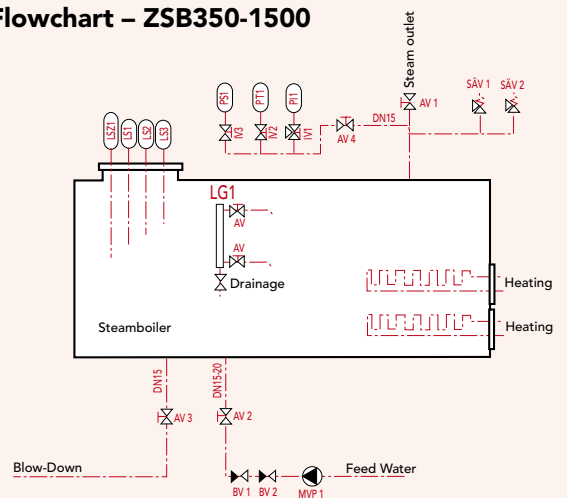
Flowchart – ZSB350-1500

Steam outlet

SÄV 1 SÄV 2

PS1 PT1 PI1

AV 1

DN15

V3 V2 V1

AV 4

LSZ1 LS1 LS2 LS3

LG1

AV

AV

Drainage

Heating

Heating

Steamboiler

DN15

DN15-20

AV 3

AV 2

Blow-Down

Feed Water

BV 1 BV 2 MVP 1